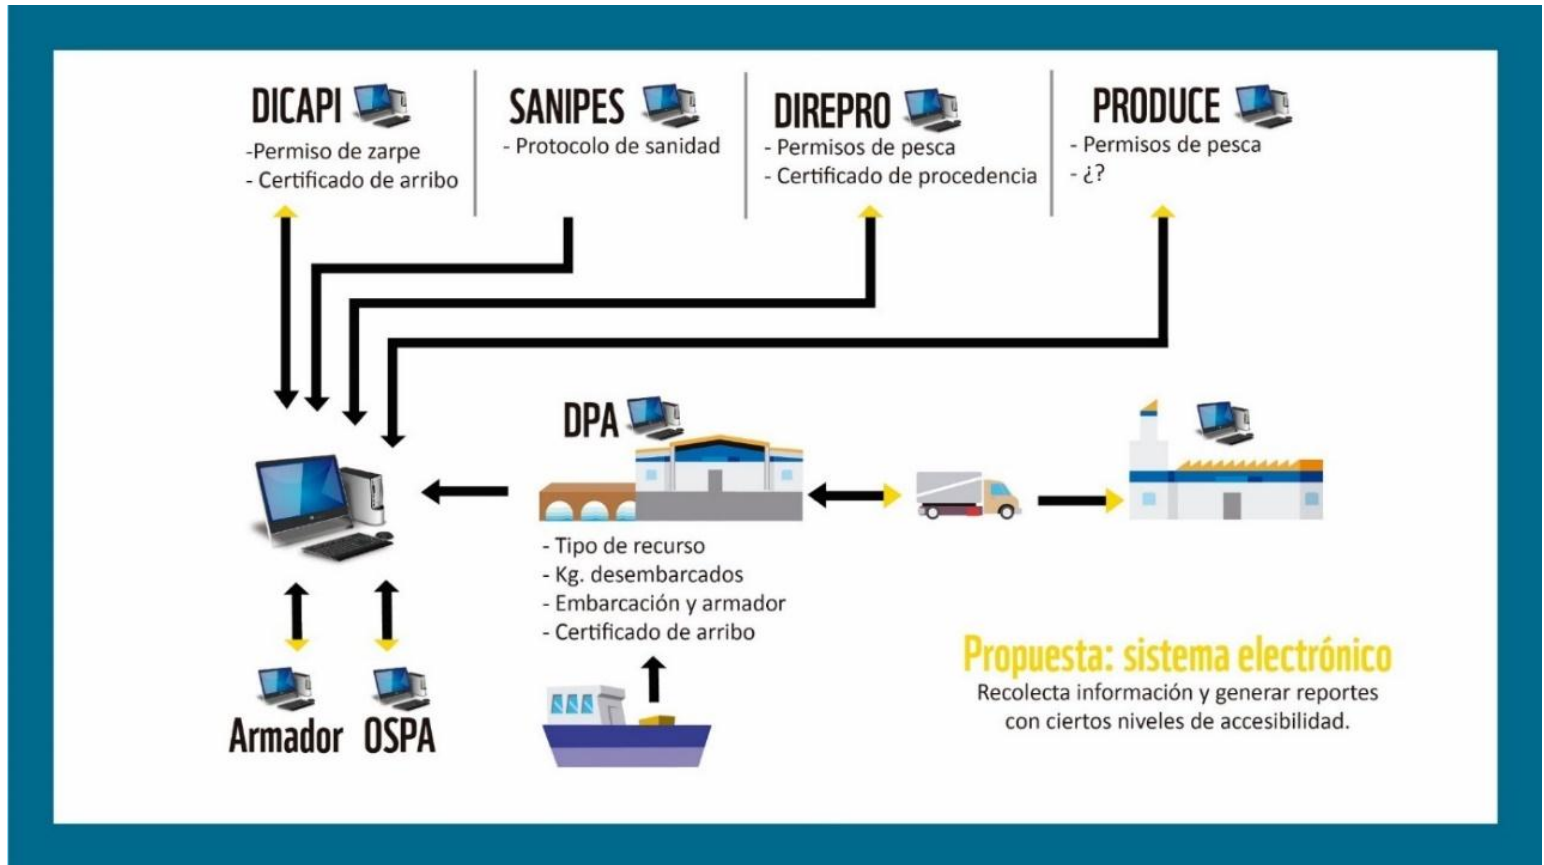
DICAPI
-Permiso de zarpe
- Certificado de arribo

SANIPES
- Protocolo de sanidad

DIREPRO
- Permisos de pesca
- Certificado de procedencia

PRODUCE
- Permisos de pesca
- ¿?

DPA
- Tipo de recurso
- Kg. desembarcados
- Embarcación y armador
- Certificado de arribo

Armador OSPA

Propuesta: sistema electrónico
Recolecta información y generar reportes con ciertos niveles de accesibilidad.